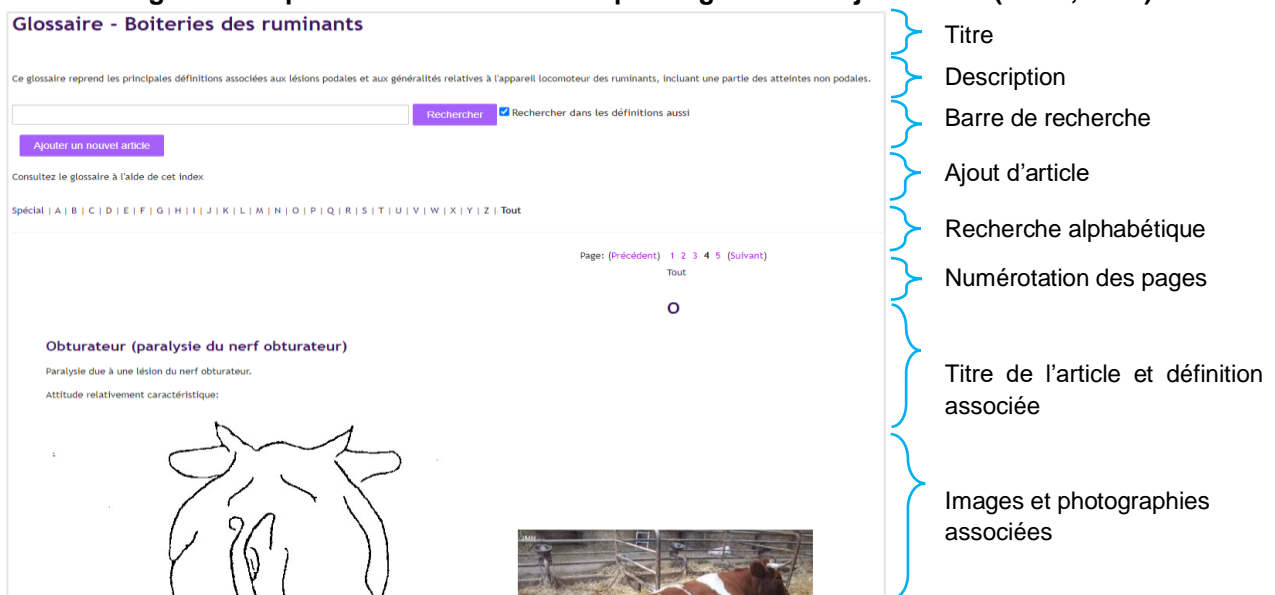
Glossaire - Boiteries des ruminants

Ce glossaire reprend les principales définitions associées aux lésions podales et aux généralités relatives à l'appareil locomoteur des ruminants, incluant une partie des atteintes non podales.

Rechercher
Rechercher dans les définitions aussi

Ajouter un nouvel article

Consultez le glossaire à l'aide de cet index

Spécial | A | B | C | D | E | F | G | H | I | J | K | L | M | N | O | P | Q | R | S | T | U | V | W | X | Y | Z | Tout

Page: (Précédent) 1 2 3 4 5 (Suivant)
Tout

O

Obturateur (paralysie du nerf obturateur)

Paralysie due à une lésion du nerf obturateur.

Attitude relativement caractéristique:

JMN

Titre

Description

Barre de recherche

Ajout d'article

Recherche alphabétique

Numérotation des pages

Titre de l'article et définition associée

Images et photographies associées